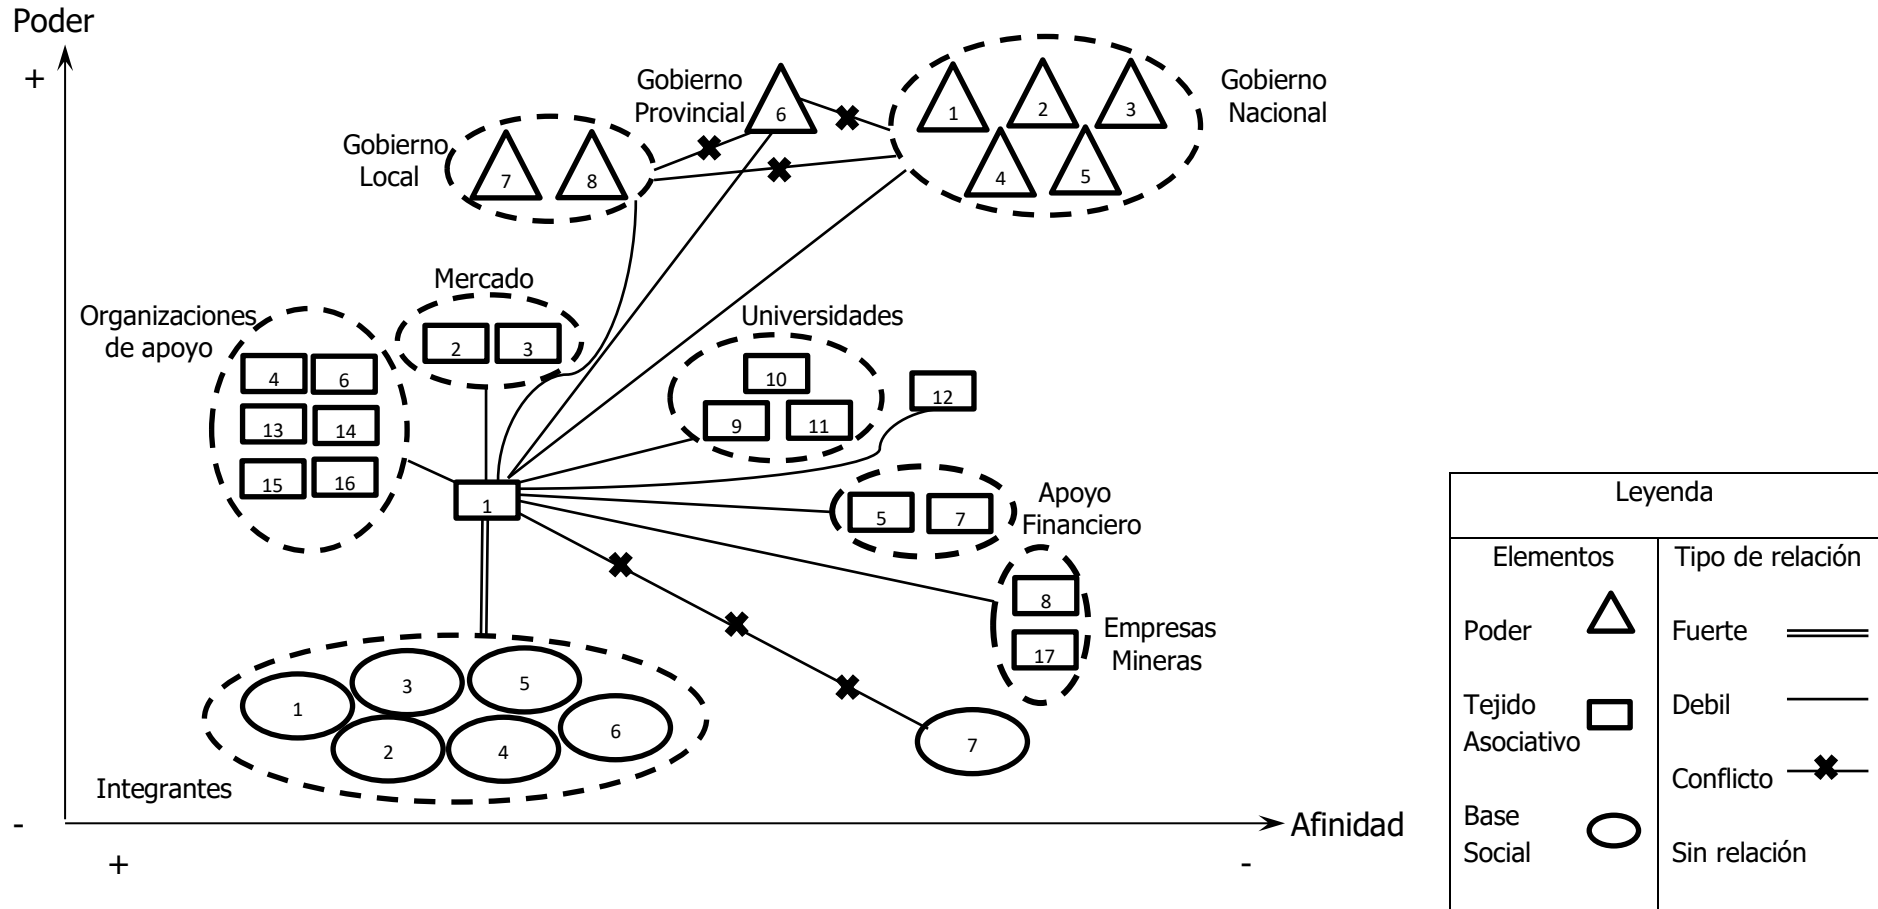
Poder

+

Gobierno Provincial

6

Gobierno Nacional

1 2 3 4 5

Gobierno Local

7 8

Mercado

2 3

Organizaciones de apoyo

4 6 13 14 15 16

Universidades

10 9 11

12

1

Apoyo Financiero

5 7

8 17

Empresas Mineras

1 3 5 2 4 6

7

Integrantes

-

+

-

Afinidad

| Leyenda | |
|---|---|
| Elementos | Tipo de relación |
| Poder | Fuerte |
| Tejido Asociativo | Debil |
| Base Social | Conflicto |
| | Sin relación |